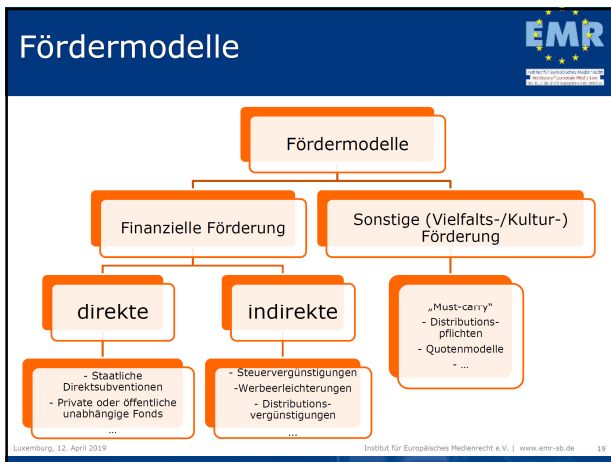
Fördermodelle

EMR

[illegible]

Fördermodelle

Finanzielle Förderung

Sonstige (Vielfalts-/Kultur-) Förderung

direkte

indirekte

„Must-carry“
- Distributionspflichten
- Quotenmodelle
- ...

- Staatliche Direktsubventionen
- Private oder öffentliche unabhängige Fonds
...

- Steuervergünstigungen
-Werbeerleichterungen
- Distributionsvergünstigungen
...

Luxemburg, 12. April 2019

Institut für Europäisches Medienrecht e.V. | www.emr-sb.de

19